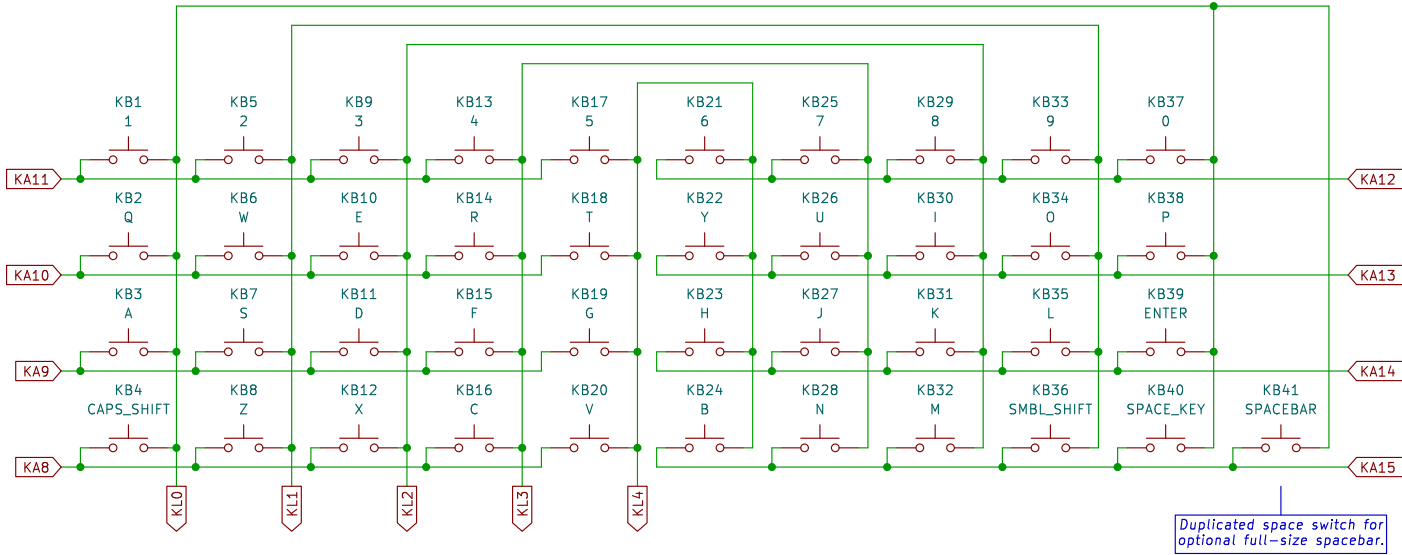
KB1
1

KB5
2

KB9
3

KB13
4

KB17
5

KB21
6

KB25
7

KB29
8

KB33
9

KB37
0

KA11

KA12

KB2
Q

KB6
W

KB10
E

KB14
R

KB18
T

KB22
Y

KB26
U

KB30
I

KB34
O

KB38
P

KA10

KA13

KB3
A

KB7
S

KB11
D

KB15
F

KB19
G

KB23
H

KB27
J

KB31
K

KB35
L

KB39
ENTER

KA9

KA14

KB4
CAPS_SHIFT

KB8
Z

KB12
X

KB16
C

KB20
V

KB24
B

KB28
N

KB32
M

KB36
SMBL_SHIFT

KB40
SPACE_KEY

KB41
SPACEBAR

KA8

KA15

KL0

KL1

KL2

KL3

KL4

Duplicated space switch for optional full-size spacebar.